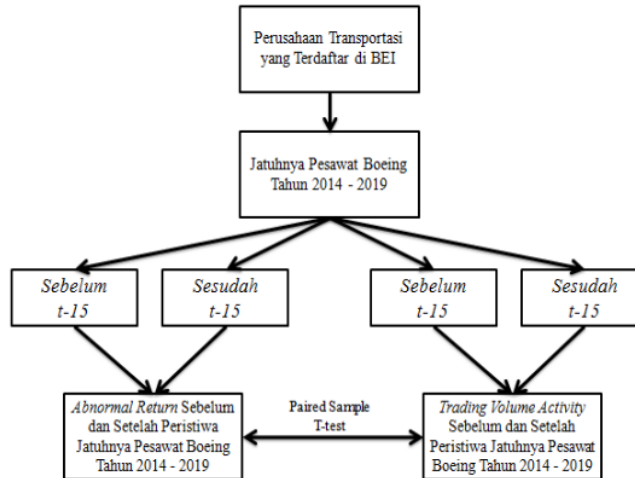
Perusahaan Transportasi yang Terdaftar di BEI

Jatuhnya Pesawat Boeing Tahun 2014 - 2019

Sebelum t-15

Sesudah t-15

Sebelum t-15

Sesudah t-15

Abnormal Return Sebelum dan Setelah Peristiwa Jatuhnya Pesawat Boeing Tahun 2014 - 2019

Paired Sample T-test

Trading Volume Activity Sebelum dan Setelah Peristiwa Jatuhnya Pesawat Boeing Tahun 2014 - 2019